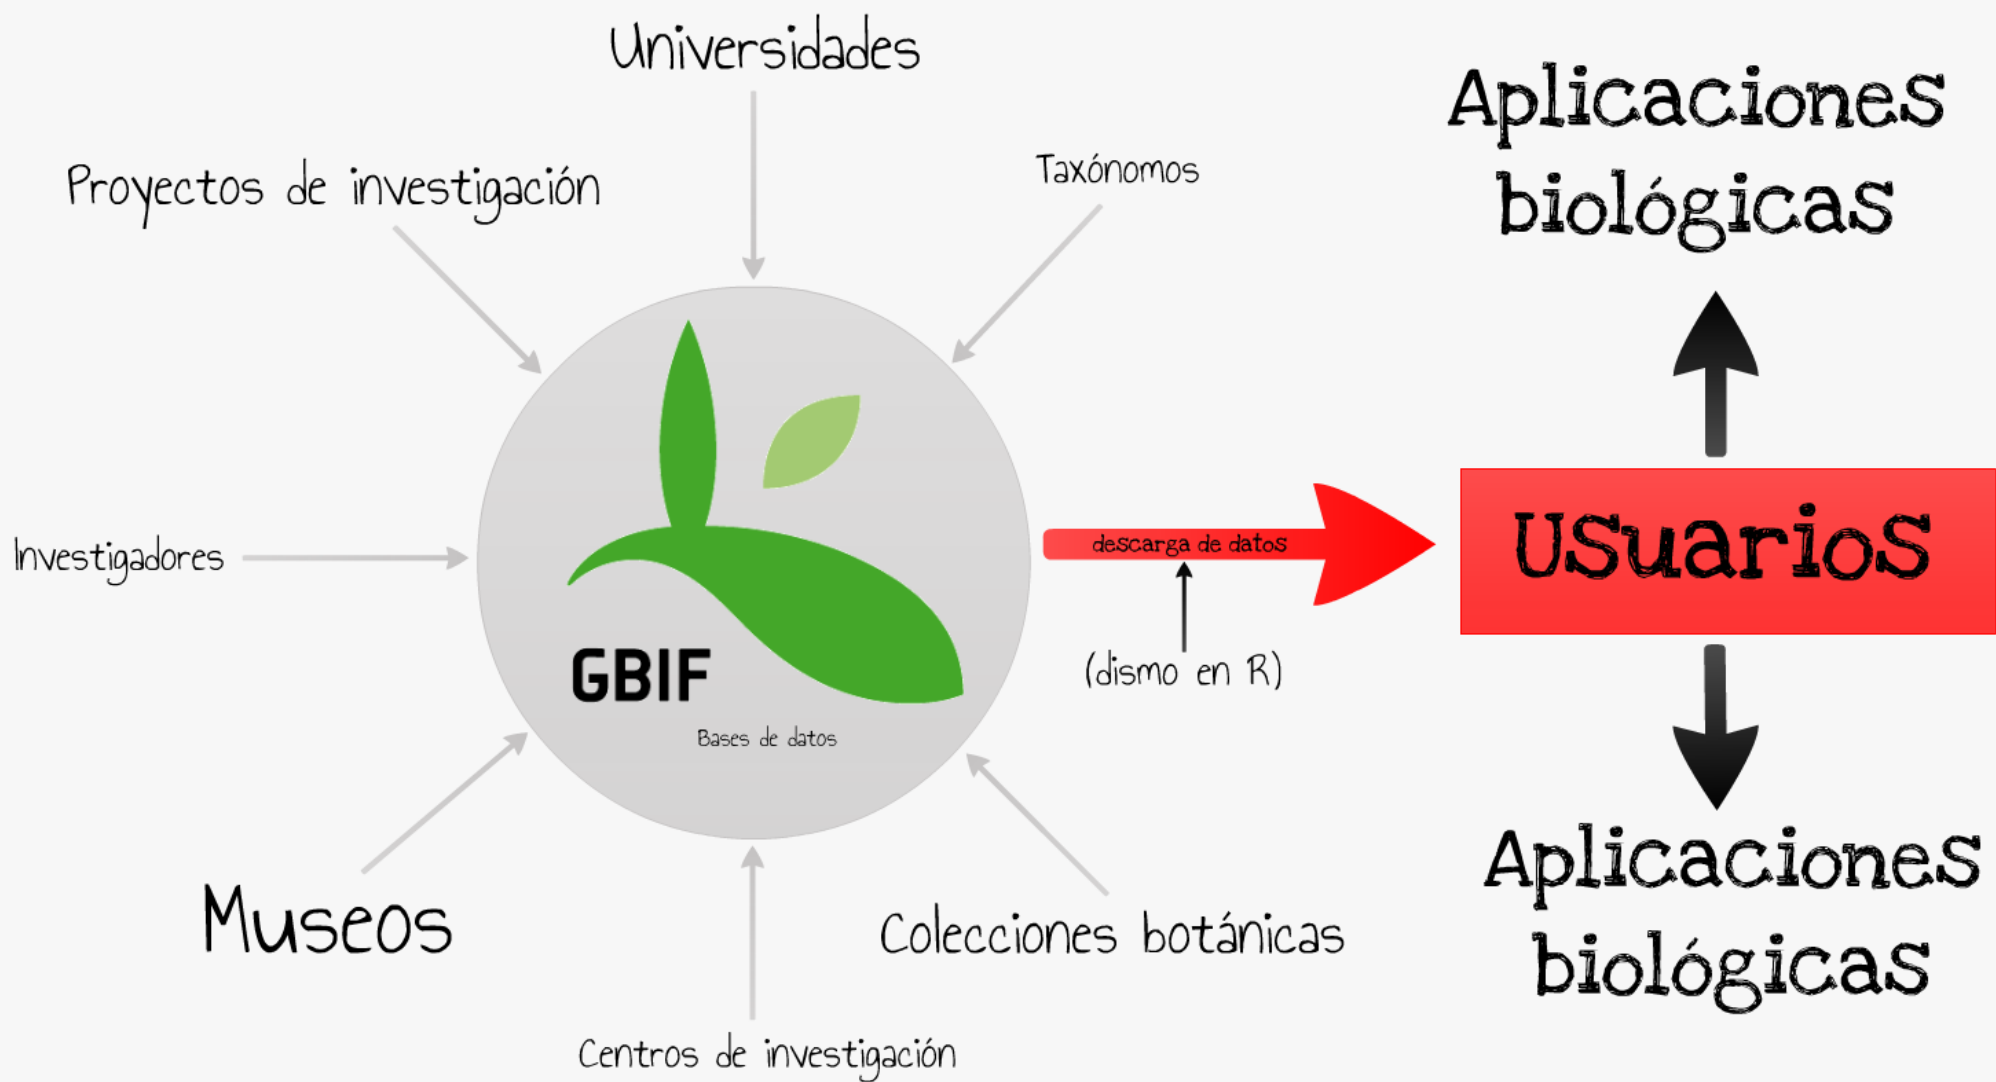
Universidades

Proyectos de investigación

Taxónomos

Aplicaciones biológicas

Investigadores

GBIF

Bases de datos

descarga de datos

(dismo en R)

USuarioS

Museos

Colecciones botánicas

Centros de investigación

Aplicaciones biológicas